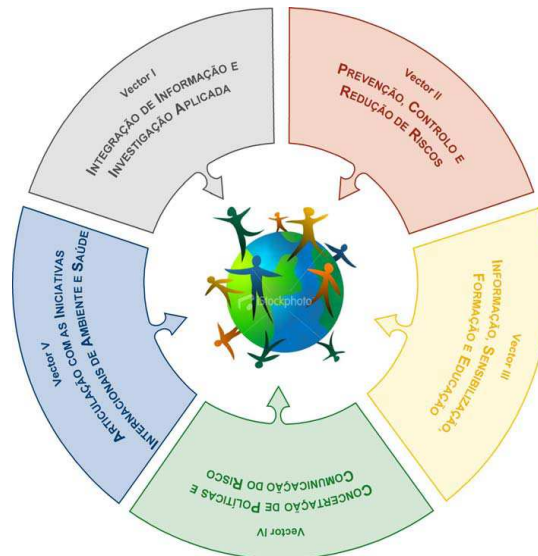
Vector I
Integração de Informação e Investigação Aplicada

Vector II
Prevenção, Controlo e Redução de Riscos

Vector III
Informação, Sensibilização, Formação e Educação

Vector IV
Concertação de Políticas e Comunicação do Risco

Vector V
Articulação com as Iniciativas Internacionais de Ambiente e Saúde

iStockphoto